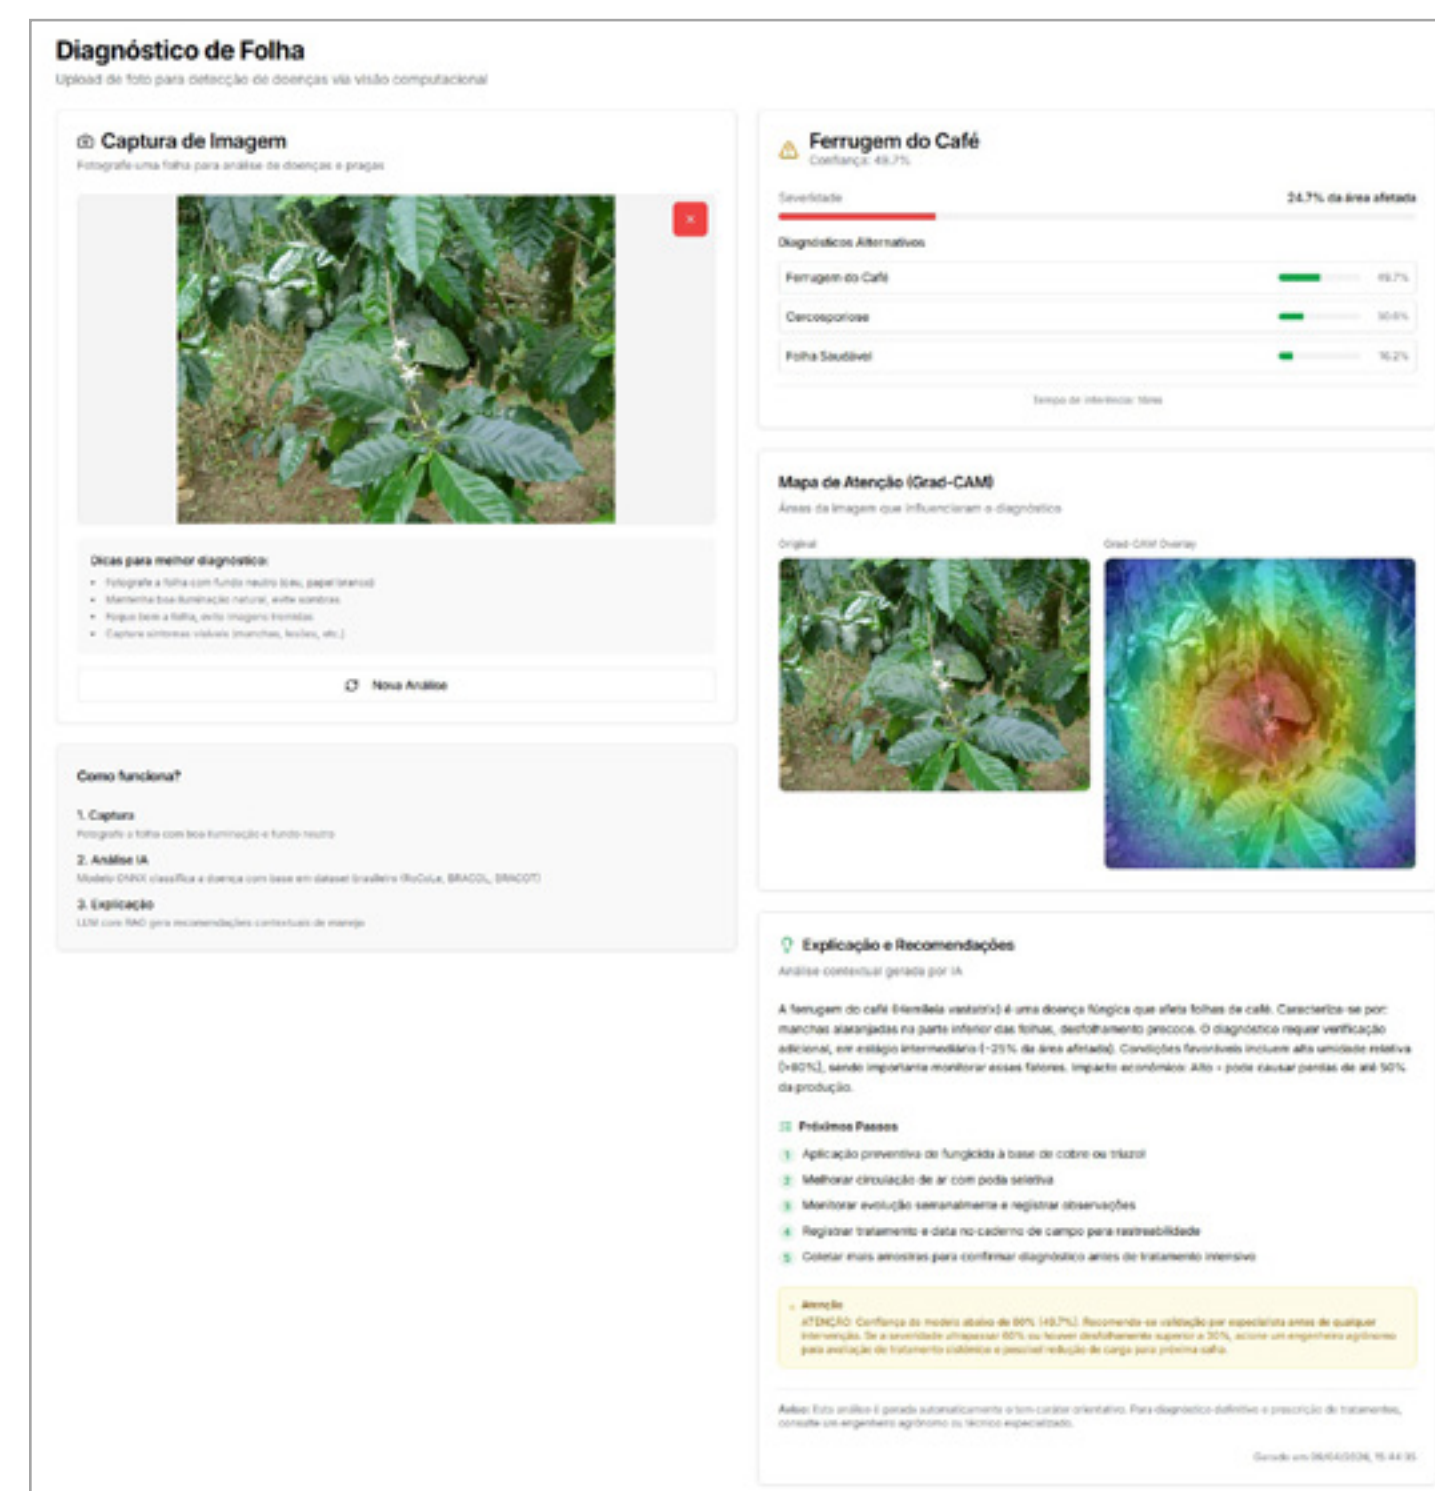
Diagnóstico de Folha
Upload de foto para detecção de doenças via visão computacional

Captura de Imagem
Fotografe uma folha para análise de doenças e pragas

×

Dicas para melhor diagnóstico:
- Fotografe a folha com fundo neutro (céu, papel branco)
- Mantenha boa iluminação natural, evite sombras
- Foque bem a folha, evite imagens tremidas
- Capture sintomas visíveis (manchas, lesões, etc.)

Nova Análise

Como funciona?

1. Captura
Fotografe a folha com boa iluminação e fundo neutro

2. Análise IA
Modelo ONNX classifica a doença com base em dataset brasileiro (RoCoLe, BRACOL, BRACOT)

3. Explicação
LLM com RAG gera recomendações contextuais de manejo

Ferrugem do Café
Confiança: 49.7%

Severidade
24.7% da área afetada

Diagnósticos Alternativos

| Ferrugem do Café | 49.7% |
|---|---|
| Cercosporiose | 30.6% |
| Folha Saudável | 16.2% |

Tempo de inferência: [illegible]

Mapa de Atenção (Grad-CAM)
Áreas da imagem que influenciaram o diagnóstico

Original
Grad-CAM Overlay

Explicação e Recomendações
Análise contextual gerada por IA

A ferrugem do café (Hemileia vastatrix) é uma doença fúngica que afeta folhas de café. Caracteriza-se por: manchas alaranjadas na parte inferior das folhas, desfolhamento precoce. O diagnóstico requer verificação adicional, em estágio intermediário (~25% da área afetada). Condições favoráveis incluem alta umidade relativa (>80%), sendo importante monitorar esses fatores. Impacto econômico: Alto - pode causar perdas de até 50% da produção.

Próximos Passos
1 Aplicação preventiva de fungicida à base de cobre ou triazol
2 Melhorar circulação de ar com poda seletiva
3 Monitorar evolução semanalmente e registrar observações
4 Registrar tratamento e data no caderno de campo para rastreabilidade
5 Coletar mais amostras para confirmar diagnóstico antes de tratamento intensivo

Atenção
ATENÇÃO: Confiança do modelo abaixo de 60% (49.7%). Recomenda-se validação por especialista antes de qualquer intervenção. Se a severidade ultrapassar 60% ou houver desfolhamento superior a 30%, acione um engenheiro agrônomo para avaliação de tratamento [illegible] e possível redução de carga para próxima safra.

Aviso: Esta análise é gerada automaticamente e tem caráter orientativo. Para diagnóstico definitivo e prescrição de tratamentos, consulte um engenheiro agrônomo ou técnico especializado.

Gerado em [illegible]